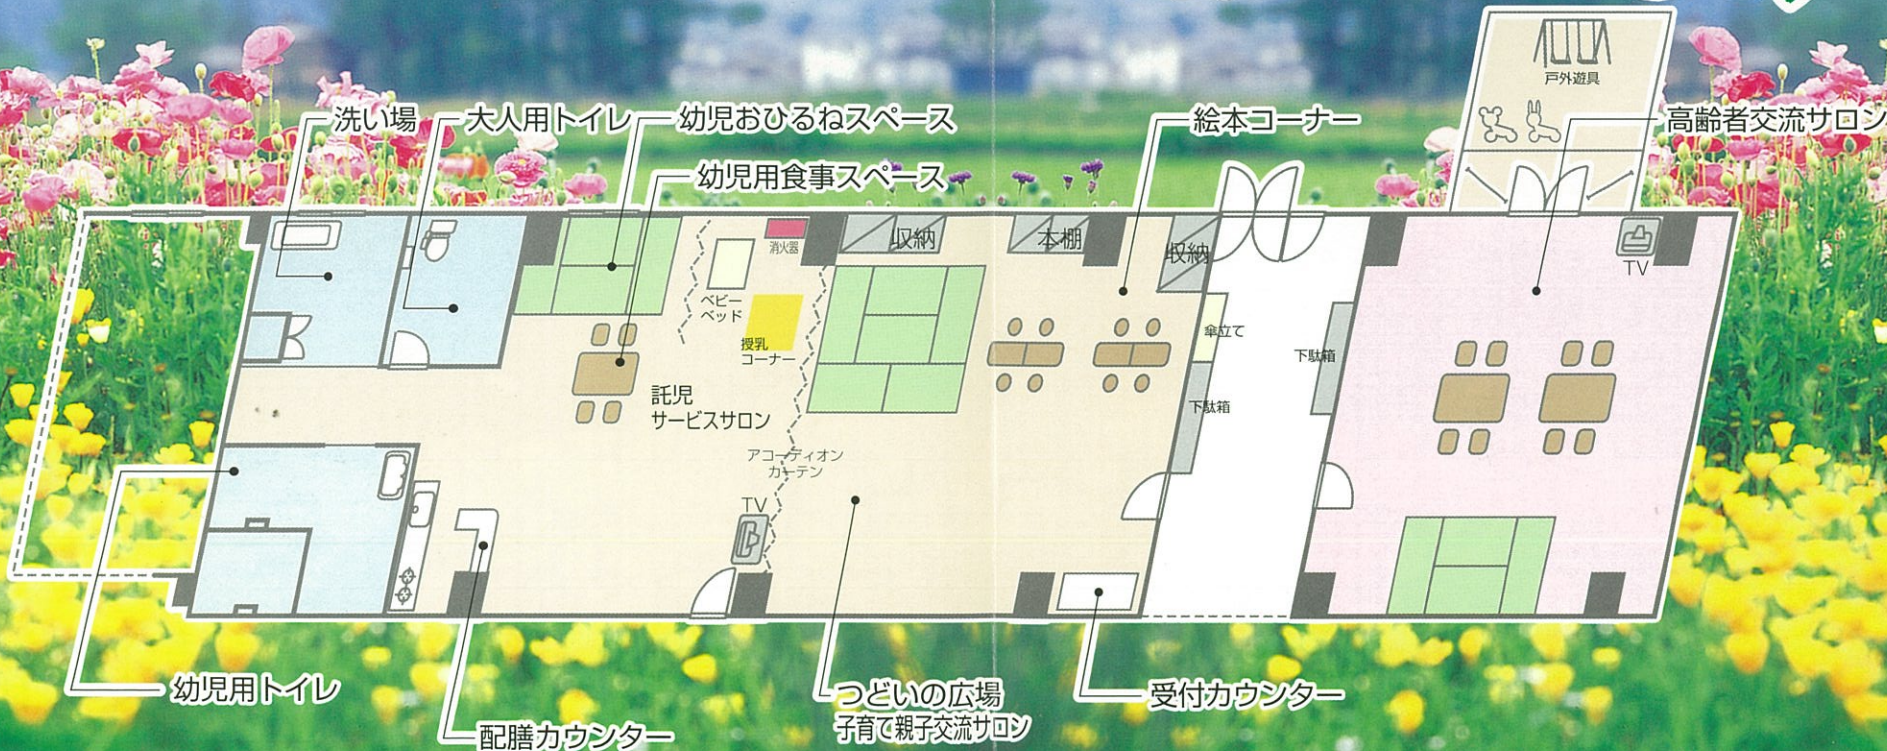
洗い場
大人用トイレ
幼児おひるねスペース
幼児用食事スペース
絵本コーナー
戸外遊具
高齢者交流サロン
消火器
収納
本棚
収納
ベビーベッド
授乳コーナー
傘立て
下駄箱
下駄箱
託児サービスサロン
TV
アコーディオンカーテン
TV
幼児用トイレ
配膳カウンター
つどいの広場
子育て親子交流サロン
受付カウンター